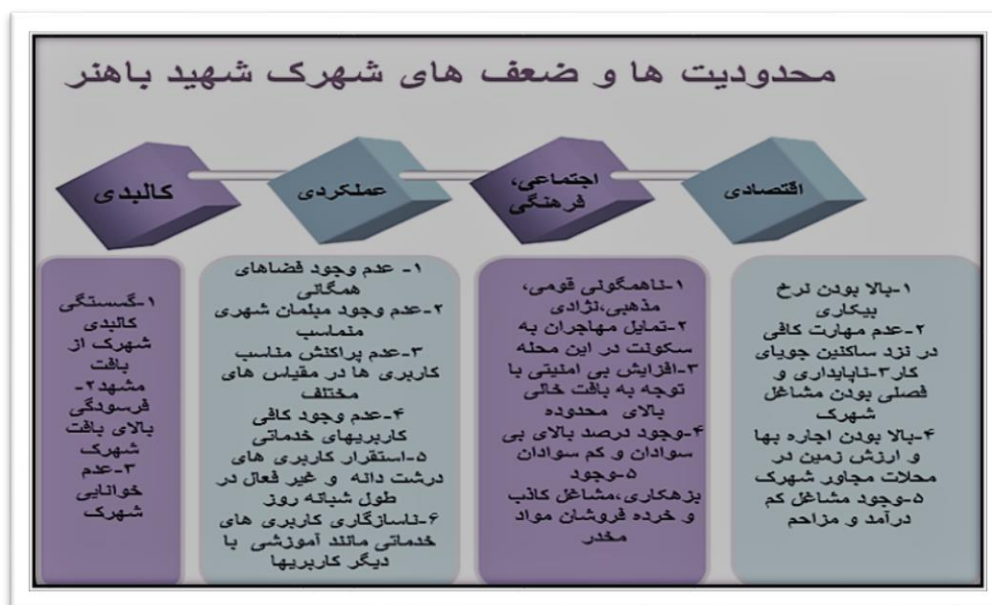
محدودیت ها و ضعف های شهرک شهید باهنر

کالبدی

عملکردی

اجتماعی، فرهنگی

اقتصادی

۱-گسستگی کالبدی شهرک از بافت مشهد۲-فرسودگی بالای بافت شهرک ۳-عدم خوانایی شهرک

۱- عدم وجود فضاهای همگانی
۲-عدم وجود مبلمان شهری متناسب
۳-عدم پراکنش مناسب کاربری ها در مقیاس های مختلف
۴-عدم وجود کافی کاربریهای خدماتی
۵-استقرار کاربری های درشت دانه و غیر فعال در طول شبانه روز
۶-ناسازگاری کاربری های خدماتی مانند آموزشی با دیگر کاربریها

۱-ناهمگونی قومی، مذهبی،نژادی
۲-تمایل مهاجران به سکونت در این محله
۳-افزایش بی امنیتی با توجه به بافت خالی بالای محدوده
۴-وجود درصد بالای بی سوادان و کم سوادان
۵-وجود بزهکاری،مشاغل کاذب و خرده فروشان مواد مخدر

۱-بالا بودن نرخ بیکاری
۲-عدم مهارت کافی در نزد ساکنین جویای کار۳-ناپایداری و فصلی بودن مشاغل شهرک
۴-بالا بودن اجاره بها و ارزش زمین در محلات مجاور شهرک
۵-وجود مشاغل کم درآمد و مزاحم